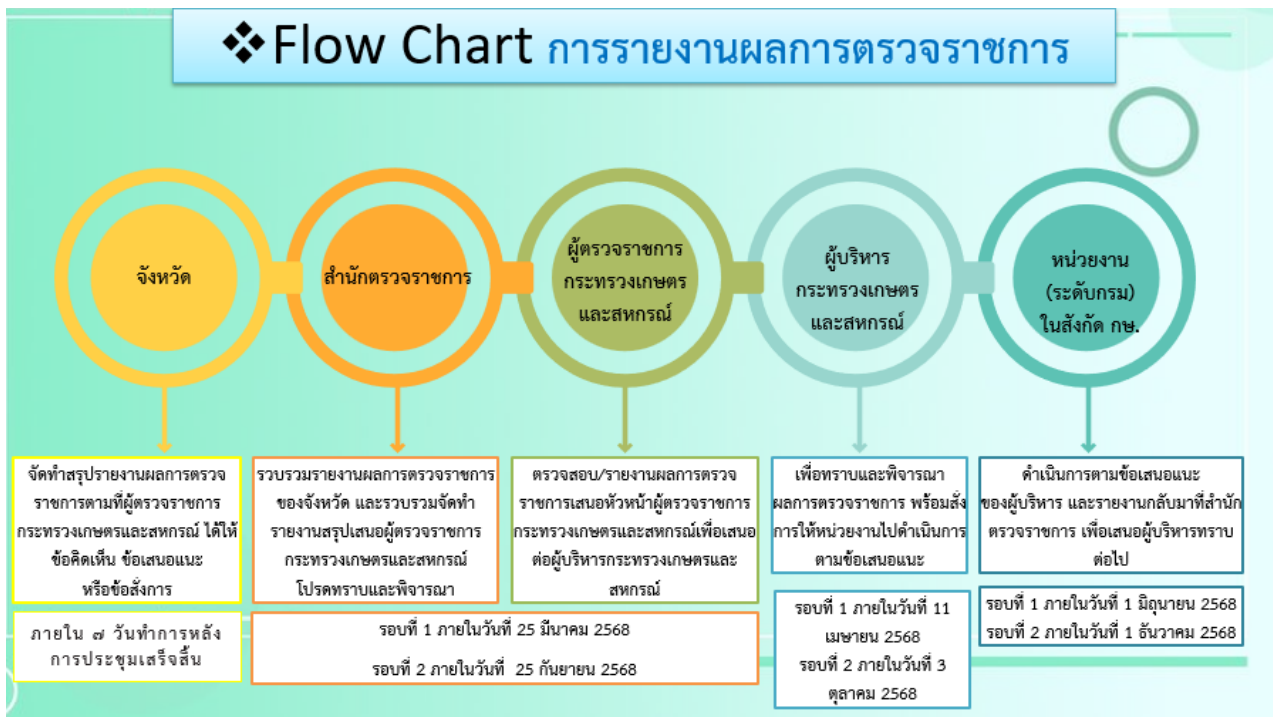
❖Flow Chart การรายงานผลการตรวจราชการ

จังหวัด

สำนักตรวจราชการ

ผู้ตรวจราชการ กระทรวงเกษตร และสหกรณ์

ผู้บริหาร กระทรวงเกษตร และสหกรณ์

หน่วยงาน (ระดับกรม) ในสังกัด กษ.

จัดทำสรุปรายงานผลการตรวจราชการตามที่ผู้ตรวจราชการกระทรวงเกษตรและสหกรณ์ ได้ให้ข้อคิดเห็น ข้อเสนอแนะ หรือข้อสั่งการ

รวบรวมรายงานผลการตรวจราชการของจังหวัด และรวบรวมจัดทำรายงานสรุปเสนอผู้ตรวจราชการกระทรวงเกษตรและสหกรณ์ โปรดทราบและพิจารณา

ตรวจสอบ/รายงานผลการตรวจราชการเสนอหัวหน้าผู้ตรวจราชการกระทรวงเกษตรและสหกรณ์เพื่อเสนอต่อผู้บริหารกระทรวงเกษตรและสหกรณ์

เพื่อทราบและพิจารณาผลการตรวจราชการ พร้อมสั่งการให้หน่วยงานไปดำเนินการตามข้อเสนอแนะ

ดำเนินการตามข้อเสนอแนะของผู้บริหาร และรายงานกลับมาที่สำนักตรวจราชการ เพื่อเสนอผู้บริหารทราบต่อไป

ภายใน ๗ วันทำการหลังการประชุมเสร็จสิ้น

รอบที่ 1 ภายในวันที่ 25 มีนาคม 2568

รอบที่ 2 ภายในวันที่ 25 กันยายน 2568

รอบที่ 1 ภายในวันที่ 11 เมษายน 2568

รอบที่ 2 ภายในวันที่ 3 ตุลาคม 2568

รอบที่ 1 ภายในวันที่ 1 มิถุนายน 2568

รอบที่ 2 ภายในวันที่ 1 ธันวาคม 2568